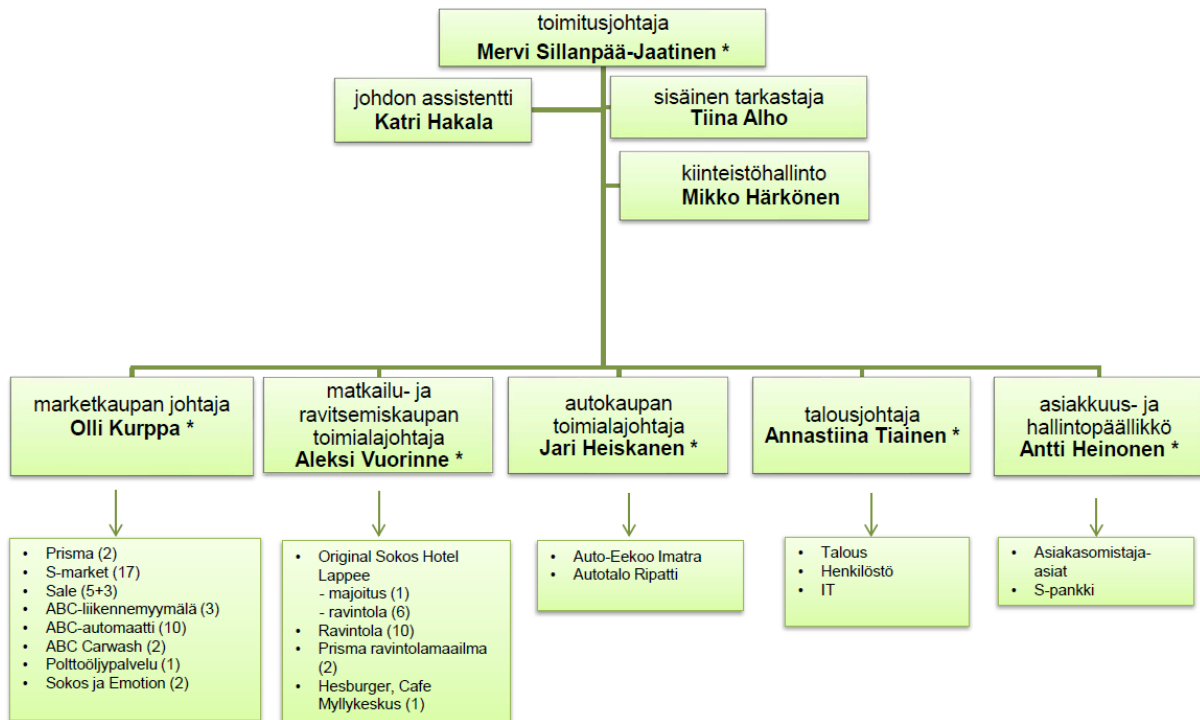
toimitusjohtaja
**Mervi Sillanpää-Jaatinen ***

johdon assistentti
**Katri Hakala**

sisäinen tarkastaja
**Tiina Alho**

kiinteistöhallinto
**Mikko Härkönen**

marketkaupan johtaja
**Olli Kurppa ***

- Prisma (2)
- S-market (17)
- Sale (5+3)
- ABC-liikennemyymälä (3)
- ABC-automaatti (10)
- ABC Carwash (2)
- Polttoöljypalvelu (1)
- Sokos ja Emotion (2)

matkailu- ja ravitsemiskaupan toimialajohtaja
**Aleksi Vuorinne ***

- Original Sokos Hotel Lappee
  - majoitus (1)
  - ravintola (6)
- Ravintola (10)
- Prisma ravintolamaailma (2)
- Hesburger, Cafe Myllykeskus (1)

autokaupan toimialajohtaja
**Jari Heiskanen ***

- Auto-Eekoo Imatra
- Autotalo Ripatti

talousjohtaja
**Annastiina Tiainen ***

- Talous
- Henkilöstö
- IT

asiakkuus- ja hallintopäällikkö
**Antti Heinonen ***

- Asiakasomistaja-asiat
- S-pankki